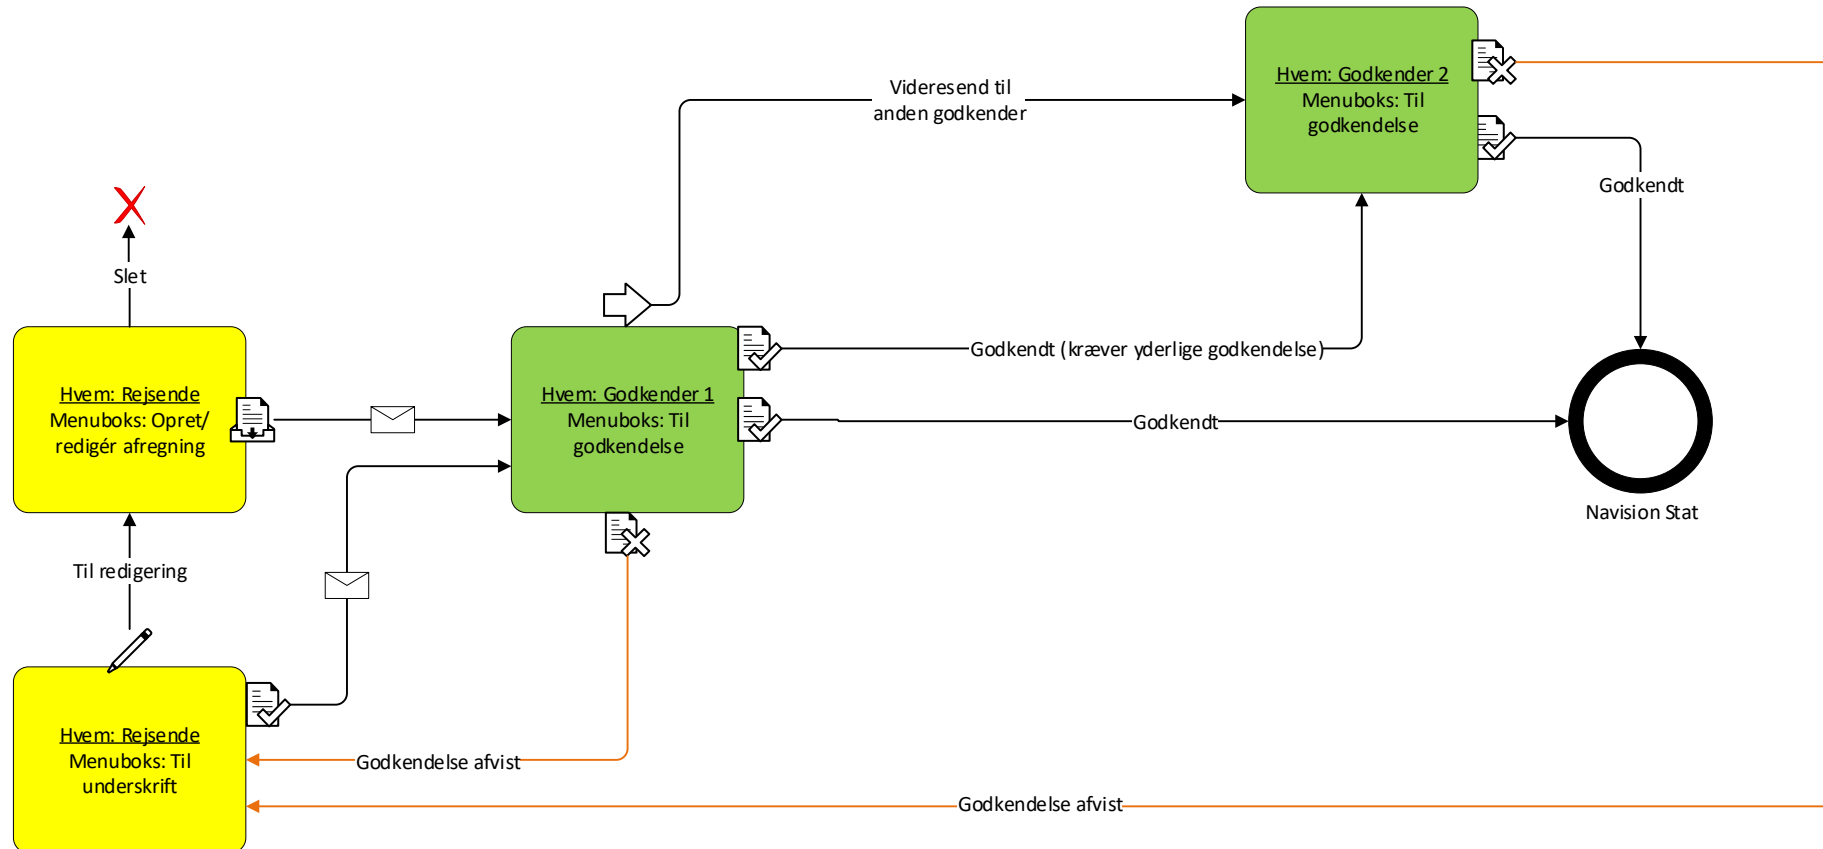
Hvem: Godkender 2
Menuboks: Til godkendelse

Videresend til anden godkender

Godkendt

Slet

Hvem: Rejsende
Menuboks: Opret/ redigér afregning

Hvem: Godkender 1
Menuboks: Til godkendelse

Godkendt (kræver yderlige godkendelse)

Godkendt

Navision Stat

Til redigering

Hvem: Rejsende
Menuboks: Til underskrift

Godkendelse afvist

Godkendelse afvist